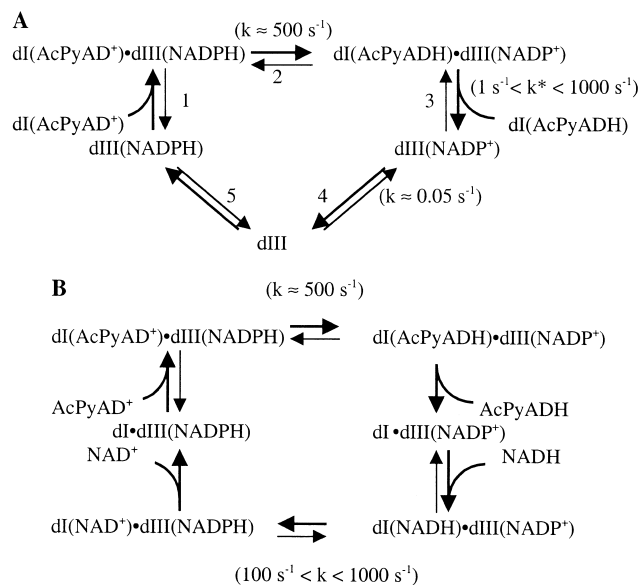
A

(k ≈ 500 s$^{-1}$)

dI(AcPyAD$^{+}$)•dIII(NADPH)

2

dI(AcPyADH)•dIII(NADP$^{+}$)

1

dI(AcPyAD$^{+}$)

dIII(NADPH)

3

(1 s$^{-1}$< k* < 1000 s$^{-1}$)

dI(AcPyADH)

dIII(NADP$^{+}$)

5

4

(k ≈ 0.05 s$^{-1}$)

dIII

B

(k ≈ 500 s$^{-1}$)

dI(AcPyAD$^{+}$)•dIII(NADPH)

dI(AcPyADH)•dIII(NADP$^{+}$)

AcPyAD$^{+}$

dI•dIII(NADPH)

NAD$^{+}$

AcPyADH

dI •dIII(NADP$^{+}$)

NADH

dI(NAD$^{+}$)•dIII(NADPH)

dI(NADH)•dIII(NADP$^{+}$)

(100 s$^{-1}$ < k < 1000 s$^{-1}$)